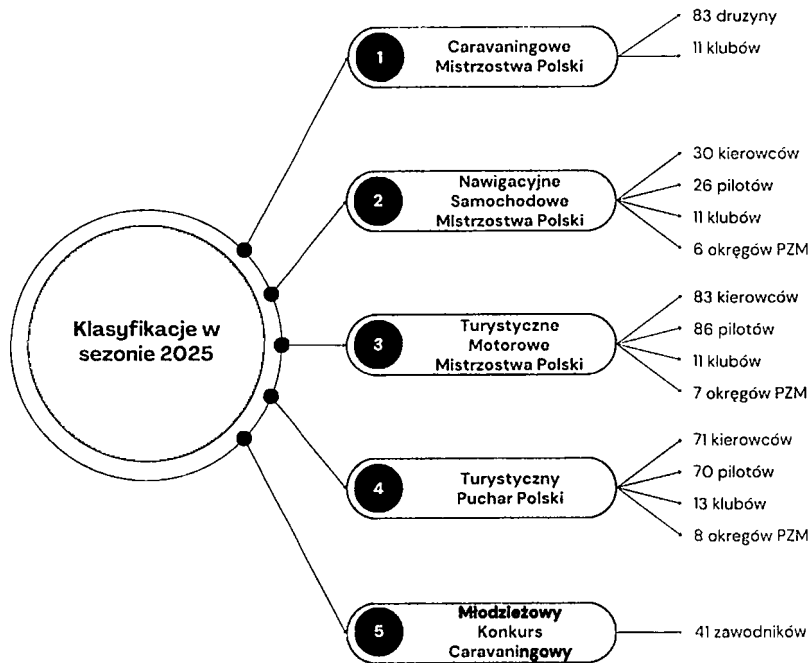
Klasyfikacje w sezonie 2025

1 Caravaningowe Mistrzostwa Polski
83 druzyny
11 klubów

2 Nawigacyjne Samochodowe Mistrzostwa Polski
30 kierowców
26 pilotów
11 klubów
6 okręgów PZM

3 Turystyczne Motorowe Mistrzostwa Polski
83 kierowców
86 pilotów
11 klubów
7 okręgów PZM

4 Turystyczny Puchar Polski
71 kierowców
70 pilotów
13 klubów
8 okregów PZM

5 Młodzieżowy Konkurs Caravaningowy
41 zawodników